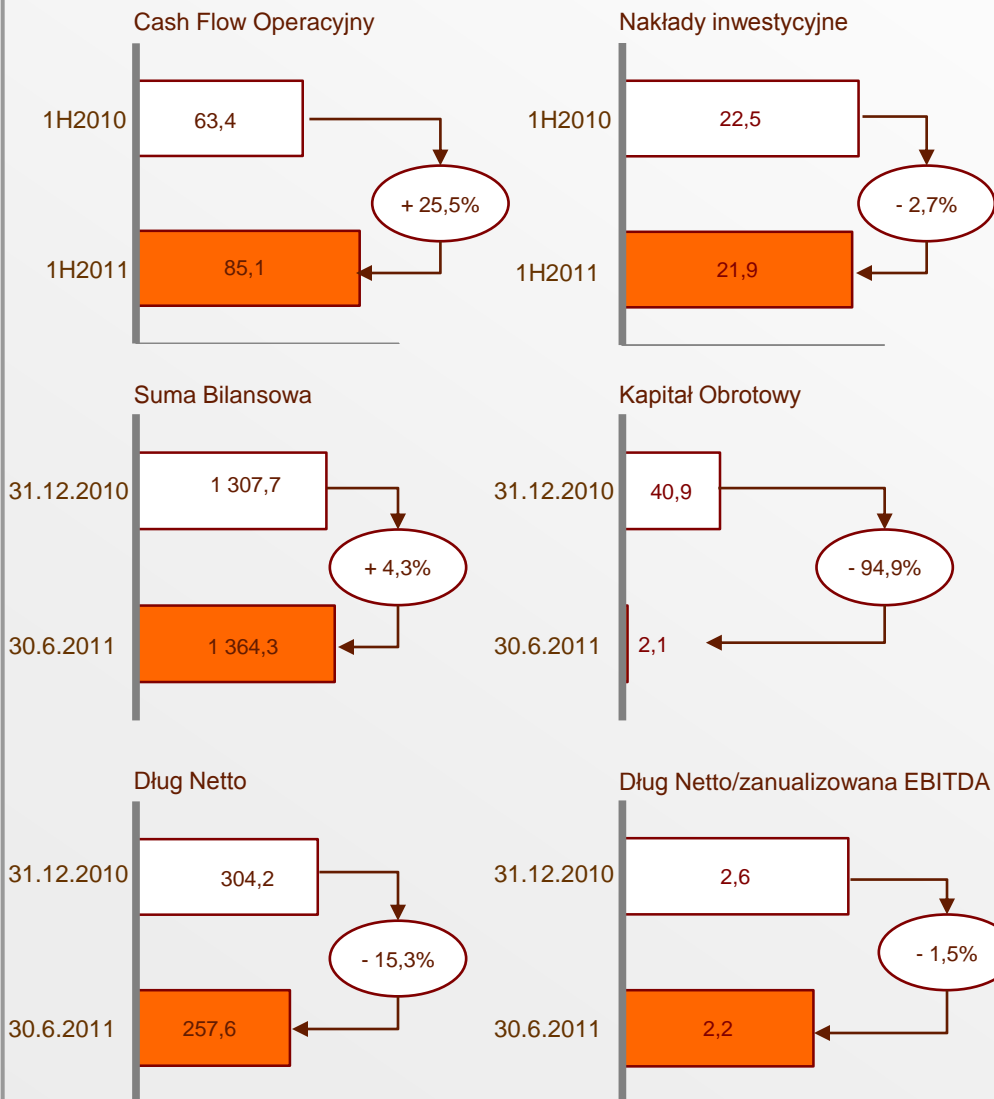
Cash Flow Operacyjny

1H2010 63,4

+ 25,5%

1H2011 85,1

Nakłady inwestycyjne

1H2010 22,5

- 2,7%

1H2011 21,9

Suma Bilansowa

31.12.2010 1 307,7

+ 4,3%

30.6.2011 1 364,3

Kapitał Obrotowy

31.12.2010 40,9

- 94,9%

30.6.2011 2,1

Dług Netto

31.12.2010 304,2

- 15,3%

30.6.2011 257,6

Dług Netto/zanualizowana EBITDA

31.12.2010 2,6

- 1,5%

30.6.2011 2,2